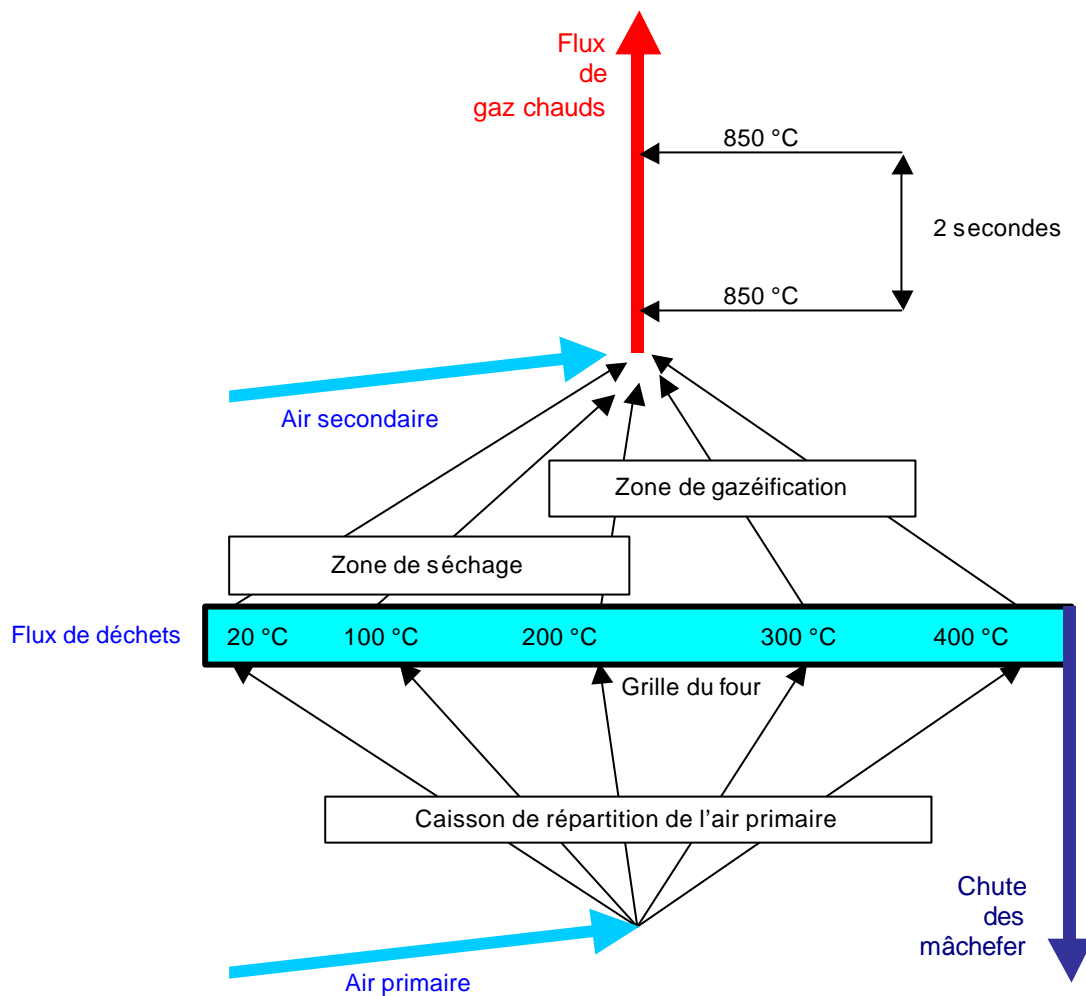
Flux de gaz chauds

850 °C

2 secondes

850 °C

Air secondaire

Zone de gazéification

Zone de séchage

Flux de déchets

20 °C

100 °C

200 °C

300 °C

400 °C

Grille du four

Caisson de répartition de l'air primaire

Chute des mâchefer

Air primaire